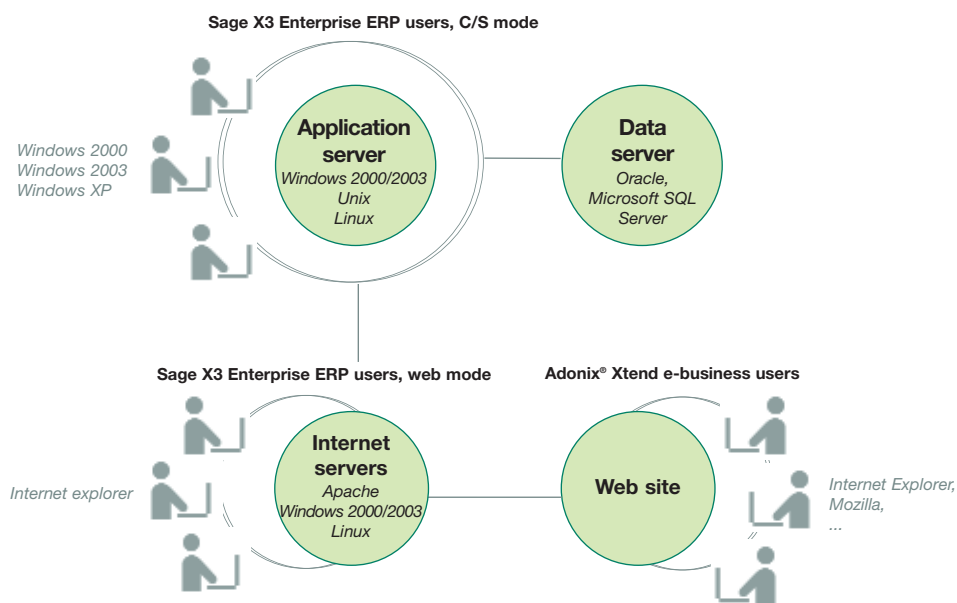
Sage X3 Enterprise ERP users, C/S mode

Windows 2000
Windows 2003
Windows XP

Application server
Windows 2000/2003
Unix
Linux

Data server
Oracle,
Microsoft SQL Server

Sage X3 Enterprise ERP users, web mode

Adonix® Xtend e-business users

Internet explorer

Internet servers
Apache
Windows 2000/2003
Linux

Web site

Internet Explorer,
Mozilla,
...